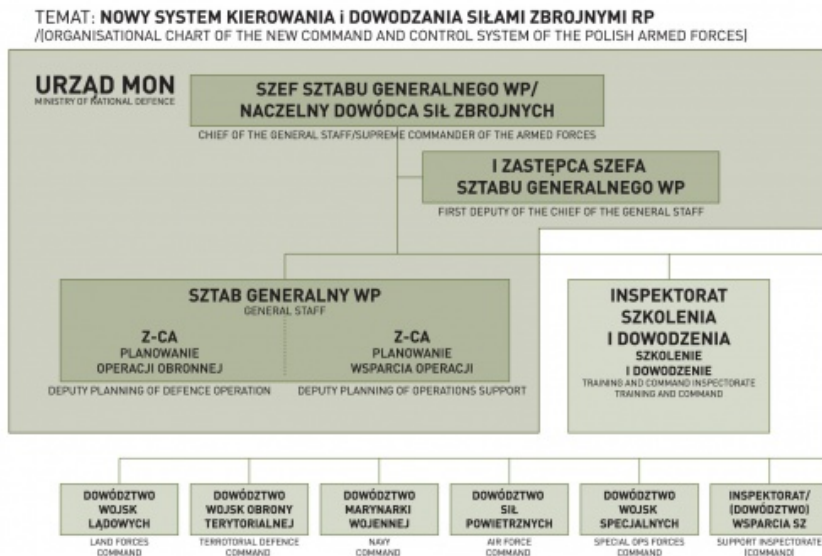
TEMAT: **NOWY SYSTEM KIEROWANIA i DOWODZANIA SIŁAMI ZBROJNYMI RP**
/(ORGANISATIONAL CHART OF THE NEW COMMAND AND CONTROL SYSTEM OF THE POLISH ARMED FORCES)

URZĄD MON
MINISTRY OF NATIONAL DEFENCE

SZEF SZTABU GENERALNEGO WP/
NACZELNY DOWÓDCA SIŁ ZBROJNYCH
CHIEF OF THE GENERAL STAFF/SUPREME COMMANDER OF THE ARMED FORCES

I ZASTĘPCA SZEFA
SZTABU GENERALNEGO WP
FIRST DEPUTY OF THE CHIEF OF THE GENERAL STAFF

SZTAB GENERALNY WP
GENERAL STAFF

Z-CA
PLANOWANIE
OPERACJI OBRONNEJ
DEPUTY PLANNING OF DEFENCE OPERATION

Z-CA
PLANOWANIE
WSPARCIA OPERACJI
DEPUTY PLANNING OF OPERATIONS SUPPORT

INSPEKTORAT
SZKOLENIA
I DOWODZENIA
SZKOLENIE
I DOWODZENIE
TRAINING AND COMMAND INSPECTORATE
TRAINING AND COMMAND

DOWÓDZTWO
WOJSK
LĄDOWYCH
LAND FORCES
COMMAND

DOWÓDZTWO
WOJSK OBRONY
TERYTORIALNEJ
TERRITORIAL DEFENCE
COMMAND

DOWÓDZTWO
MARYNARKI
WOJENNEJ
NAVY
COMMAND

DOWÓDZTWO
SIŁ
POWIETRZNYCH
AIR FORCE
COMMAND

DOWÓDZTWO
WOJSK
SPECJALNYCH
SPECIAL OPS FORCES
COMMAND

INSPEKTORAT/
(DOWÓDZTWO)
WSPARCIA SZ
SUPPORT INSPECTORATE
(COMMAND)